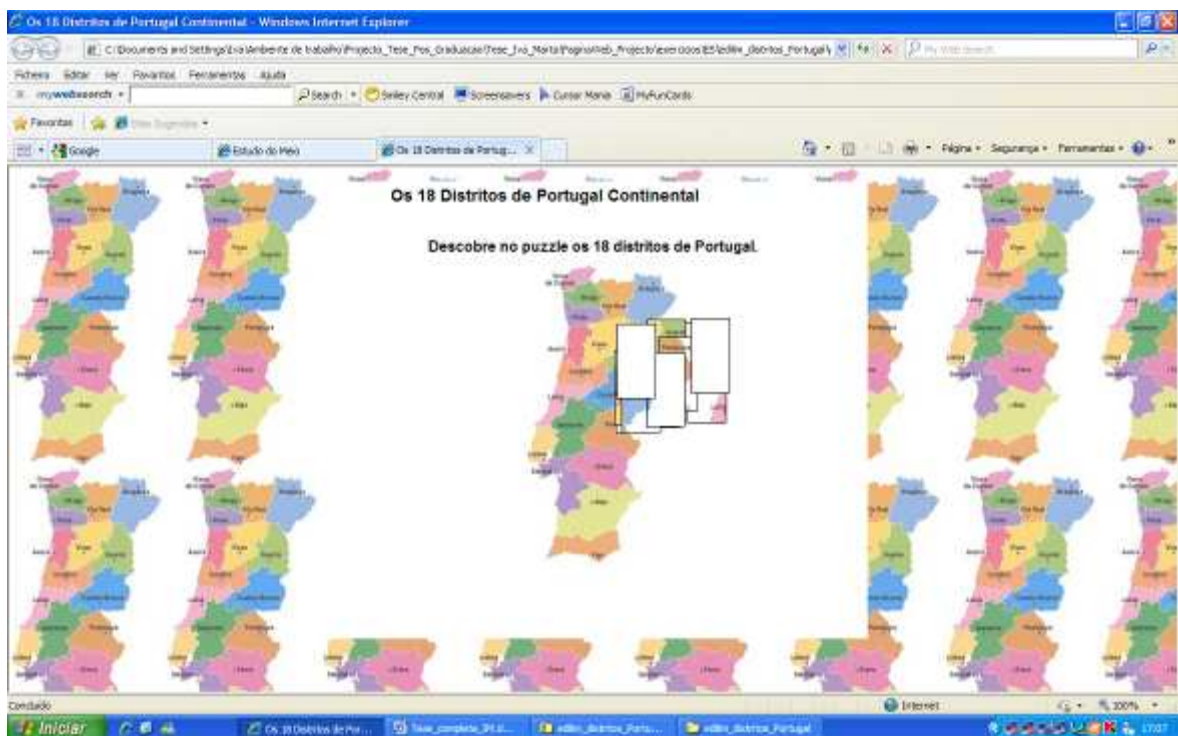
Os 18 Distritos de Portugal Continental - Windows Internet Explorer

C:\Documents and Settings\Eva\Ambiente de trabalho\Projecto_Tese_Pos_Graduacao\Tese_Eva_Marta\Paginas\Web_Projecto\exercicios\ES\editm_distritos_Portugal\ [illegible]

Ficheiro Editar Ver Favoritos Ferramentas Ajuda

mywebsearch Search Smiley Central Screensavers Cursor Mania MyFunCards

Favoritos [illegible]

Google Estudo do Meio Os 18 Distritos de Portug...

Página Segurança Ferramentas

Os 18 Distritos de Portugal Continental

Descobre no puzzle os 18 distritos de Portugal.

Concluído Internet 100%

Iniciar Os 18 Distritos de Por... Tese_completa_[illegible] editm_distritos_Portu... editm_distritos_Portugal 17:07